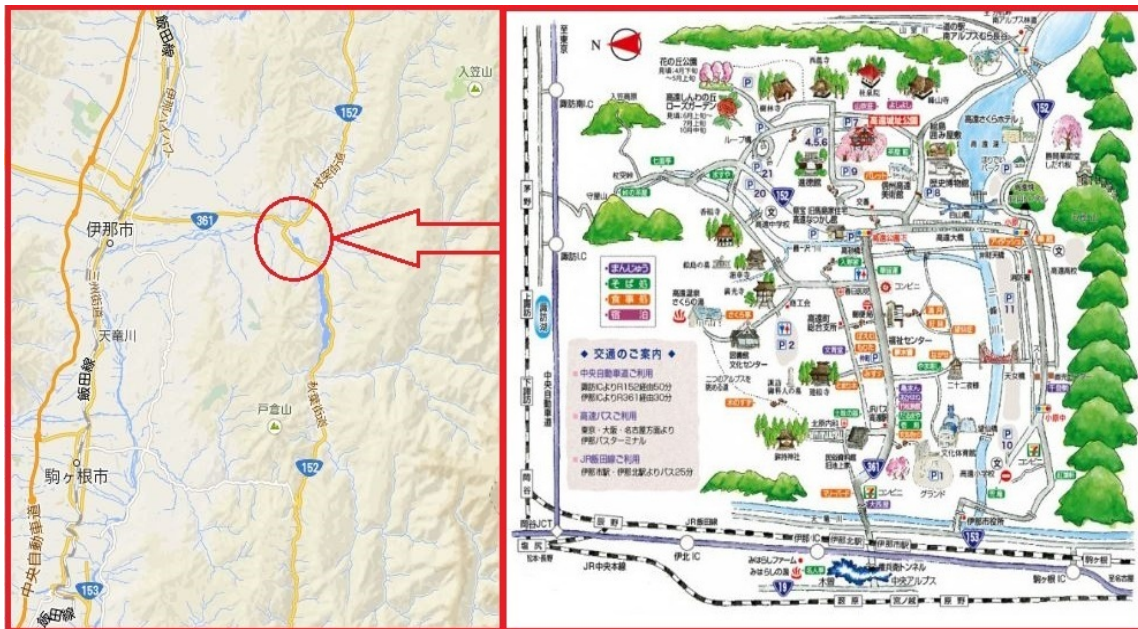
飯田線
伊那バイパス
入笠山
152
361
伊那市
三州街道
天竜川
飯田線
戸倉山
秋葉街道
152
駒ヶ根市
中央自動車道
153
飯田線

N
至東京
諏訪IC
諏訪湖
中央自動車道
花の丘公園
高遠しんわの丘ローズガーデン
高遠城址公園
高遠さくらホテル
152
20
21
P
4.5.6
7
高遠中学校
高遠閣
伊那市役所高遠町総合支所
361
まんじゅう
そば処
食事処
宿泊
高遠温泉さくらの湯
P 2
文化センター
高遠町総合支所
福祉センター
コンビニ
P 11
P 10
P 1
グランド
二十二番
◆ 交通のご案内 ◆
中央自動車道ご利用
諏訪ICよりR152経由50分
伊那ICよりR361経由30分
高速バスご利用
東京・大阪・名古屋方面より
伊那バスターミナル
JR飯田線ご利用
伊那市駅・伊那北駅よりバス25分
岡谷JCT
JR飯田線
伊北IC
伊那IC
伊那市駅
JR中央本線
みはらしファーム
みはらしの湯
権兵衛トンネル
木曽
中央アルプス
153
伊那市役所
駒ヶ根IC
19